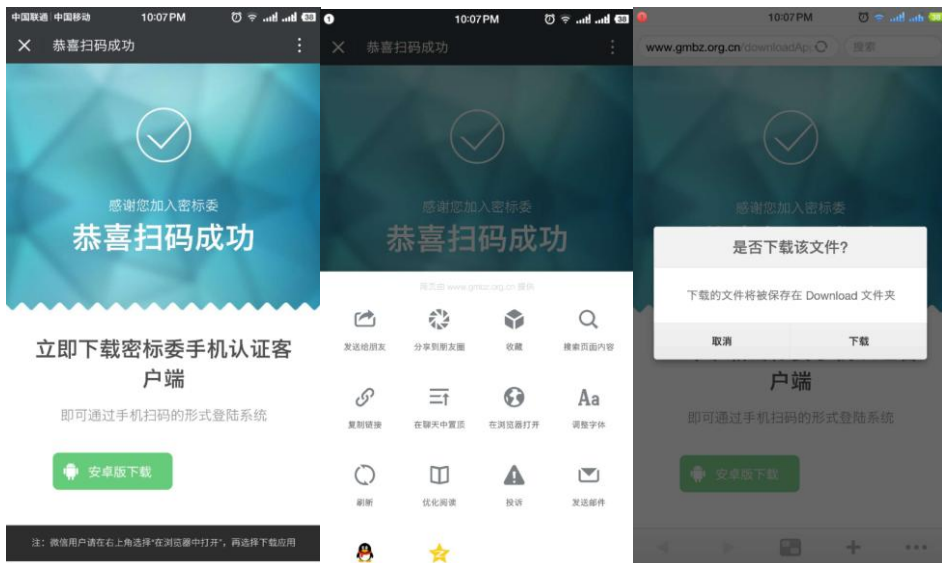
中国联通 | 中国移动 10:07PM

恭喜扫码成功

感谢您加入密标委

恭喜扫码成功

立即下载密标委手机认证客户端

即可通过手机扫码的形式登陆系统

安卓版下载

注：微信用户请在右上角选择"在浏览器中打开"，再选择下载应用

10:07PM

恭喜扫码成功

感谢您加入密标委

恭喜扫码成功

网页由 www.gmbz.org.cn 提供

发送给朋友

分享到朋友圈

收藏

搜索页面内容

复制链接

在聊天中置顶

在浏览器打开

调整字体

刷新

优化阅读

投诉

发送邮件

10:07PM

www.gmbz.org.cn/downloadAp

搜索

感谢您加入密标委

是否下载该文件？

下载的文件将被保存在 Download 文件夹

取消

下载

户端

即可通过手机扫码的形式登陆系统

安卓版下载